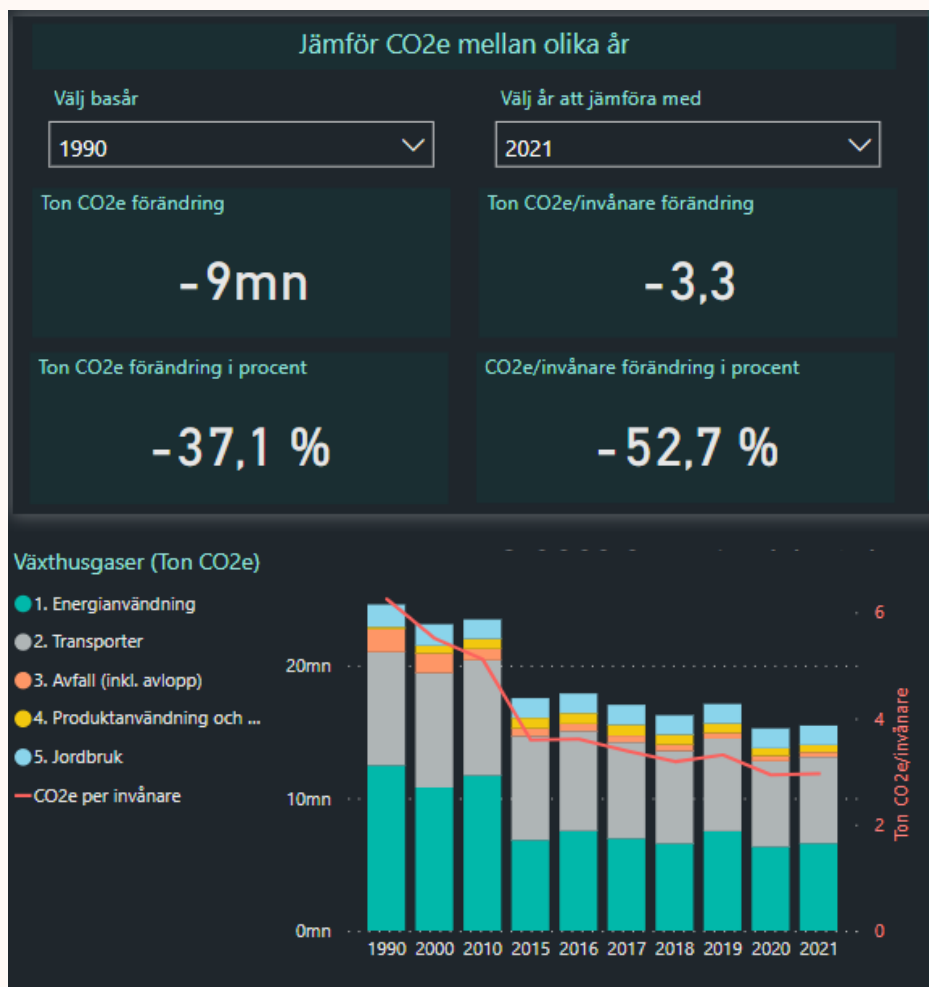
Jämför CO2e mellan olika år

Välj basår
1990

Välj år att jämföra med
2021

Ton CO2e förändring
-9mn

Ton CO2e/invånare förändring
-3,3

Ton CO2e förändring i procent
-37,1 %

CO2e/invånare förändring i procent
-52,7 %

Växthusgaser (Ton CO2e)

1. Energianvändning
2. Transporter
3. Avfall (inkl. avlopp)
4. Produktanvändning och ...
5. Jordbruk
CO2e per invånare

20mn
10mn
0mn

6
4
2
0
Ton CO2e/invånare

1990 2000 2010 2015 2016 2017 2018 2019 2020 2021